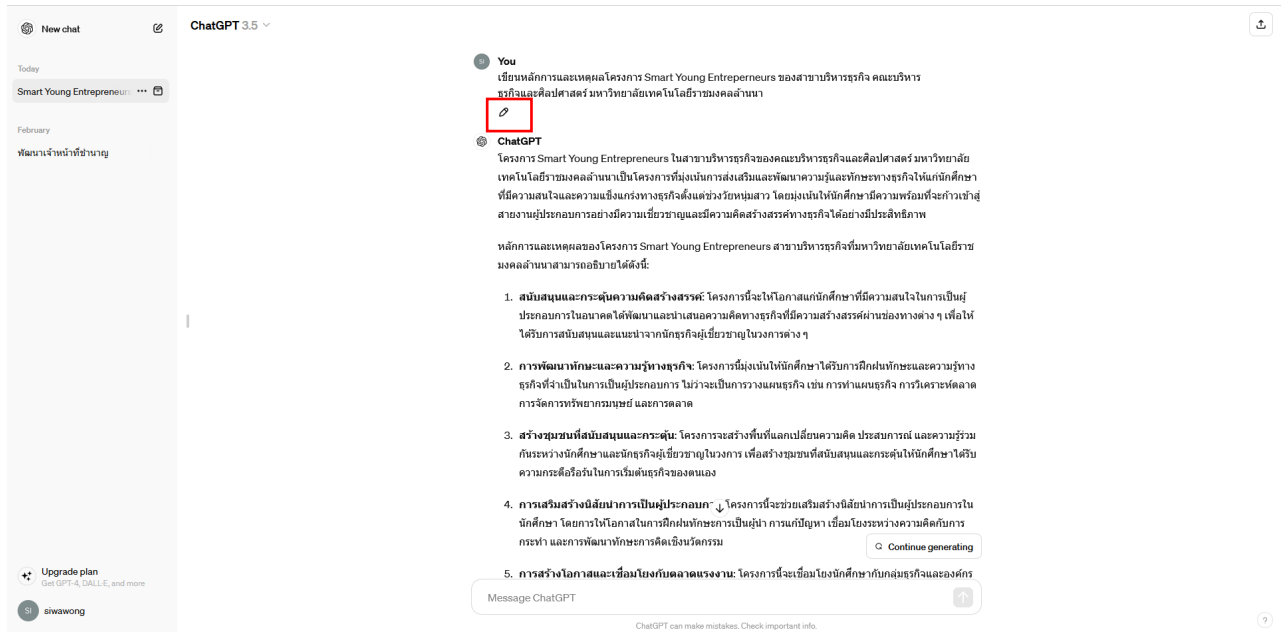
New chat

Today

Smart Young Entrepreneurs

February

พัฒนาเจ้าหน้าที่ชำนาญ

Upgrade plan
Get GPT-4, DALL·E, and more

SI siwawong

ChatGPT 3.5

SI You
เขียนหลักการและเหตุผลโครงการ Smart Young Entrepereneurs ของสาขาบริหารธุรกิจ คณะบริหารธุรกิจและศิลปศาสตร์ มหาวิทยาลัยเทคโนโลยีราชมงคลล้านนา

ChatGPT
โครงการ Smart Young Entrepreneurs ในสาขาบริหารธุรกิจของคณะบริหารธุรกิจและศิลปศาสตร์ มหาวิทยาลัยเทคโนโลยีราชมงคลล้านนาเป็นโครงการที่มุ่งเน้นการส่งเสริมและพัฒนาความรู้และทักษะทางธุรกิจให้แก่นักศึกษาที่มีความสนใจและความแข็งแกร่งทางธุรกิจตั้งแต่ช่วงวัยหนุ่มสาว โดยมุ่งเน้นให้นักศึกษามีความพร้อมที่จะก้าวเข้าสู่สายงานผู้ประกอบการอย่างมีความเชี่ยวชาญและมีความคิดสร้างสรรค์ทางธุรกิจได้อย่างมีประสิทธิภาพ

หลักการและเหตุผลของโครงการ Smart Young Entrepreneurs สาขาบริหารธุรกิจที่มหาวิทยาลัยเทคโนโลยีราชมงคลล้านนาสามารถอธิบายได้ดังนี้:

1. สนับสนุนและกระตุ้นความคิดสร้างสรรค์: โครงการนี้จะให้โอกาสแก่นักศึกษาที่มีความสนใจในการเป็นผู้ประกอบการในอนาคตได้พัฒนาและนำเสนอความคิดทางธุรกิจที่มีความสร้างสรรค์ผ่านช่องทางต่าง ๆ เพื่อให้ได้รับการสนับสนุนและแนะนำจากนักธุรกิจผู้เชี่ยวชาญในวงการต่าง ๆ

2. การพัฒนาทักษะและความรู้ทางธุรกิจ: โครงการนี้มุ่งเน้นให้นักศึกษาได้รับการฝึกฝนทักษะและความรู้ทางธุรกิจที่จำเป็นในการเป็นผู้ประกอบการ ไม่ว่าจะเป็นการวางแผนธุรกิจ เช่น การทำแผนธุรกิจ การวิเคราะห์ตลาด การจัดการทรัพยากรมนุษย์ และการตลาด

3. สร้างชุมชนที่สนับสนุนและกระตุ้น: โครงการจะสร้างพื้นที่แลกเปลี่ยนความคิด ประสบการณ์ และความรู้ร่วมกันระหว่างนักศึกษาและนักธุรกิจผู้เชี่ยวชาญในวงการ เพื่อสร้างชุมชนที่สนับสนุนและกระตุ้นให้นักศึกษาได้รับความกระตือรือร้นในการเริ่มต้นธุรกิจของตนเอง

4. การเสริมสร้างนิสัยนำการเป็นผู้ประกอบก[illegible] โครงการนี้จะช่วยเสริมสร้างนิสัยนำการเป็นผู้ประกอบการในนักศึกษา โดยการให้โอกาสในการฝึกฝนทักษะการเป็นผู้นำ การแก้ปัญหา เชื่อมโยงระหว่างความคิดกับการกระทำ และการพัฒนาทักษะการคิดเชิงนวัตกรรม

Continue generating

5. การสร้างโอกาสและเชื่อมโยงกับตลาดแรงงาน: โครงการนี้จะเชื่อมโยงนักศึกษากับกลุ่มธุรกิจและองค์กร

Message ChatGPT

ChatGPT can make mistakes. Check important info.

?